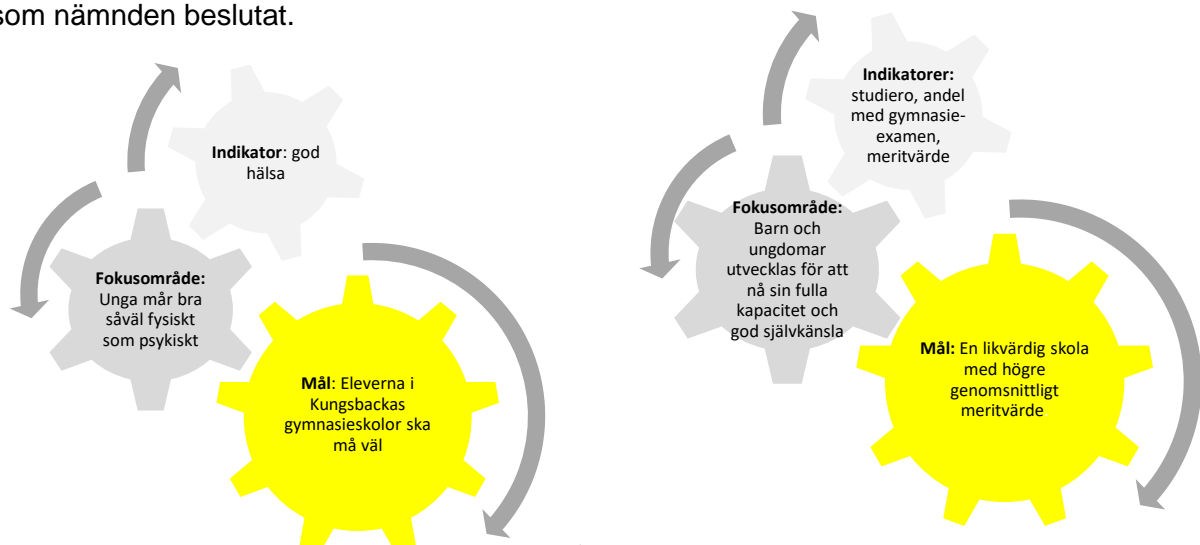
som nämnden beslutat.

**Indikator**: god hälsa

**Fokusområde:** Unga mår bra såväl fysiskt som psykiskt

**Mål**: Eleverna i Kungsbackas gymnasieskolor ska må väl

**Indikatorer:** studiero, andel med gymnasieexamen, meritvärde

**Fokusområde:** Barn och ungdomar utvecklas för att nå sin fulla kapacitet och god självkänsla

**Mål:** En likvärdig skola med högre genomsnittligt meritvärde